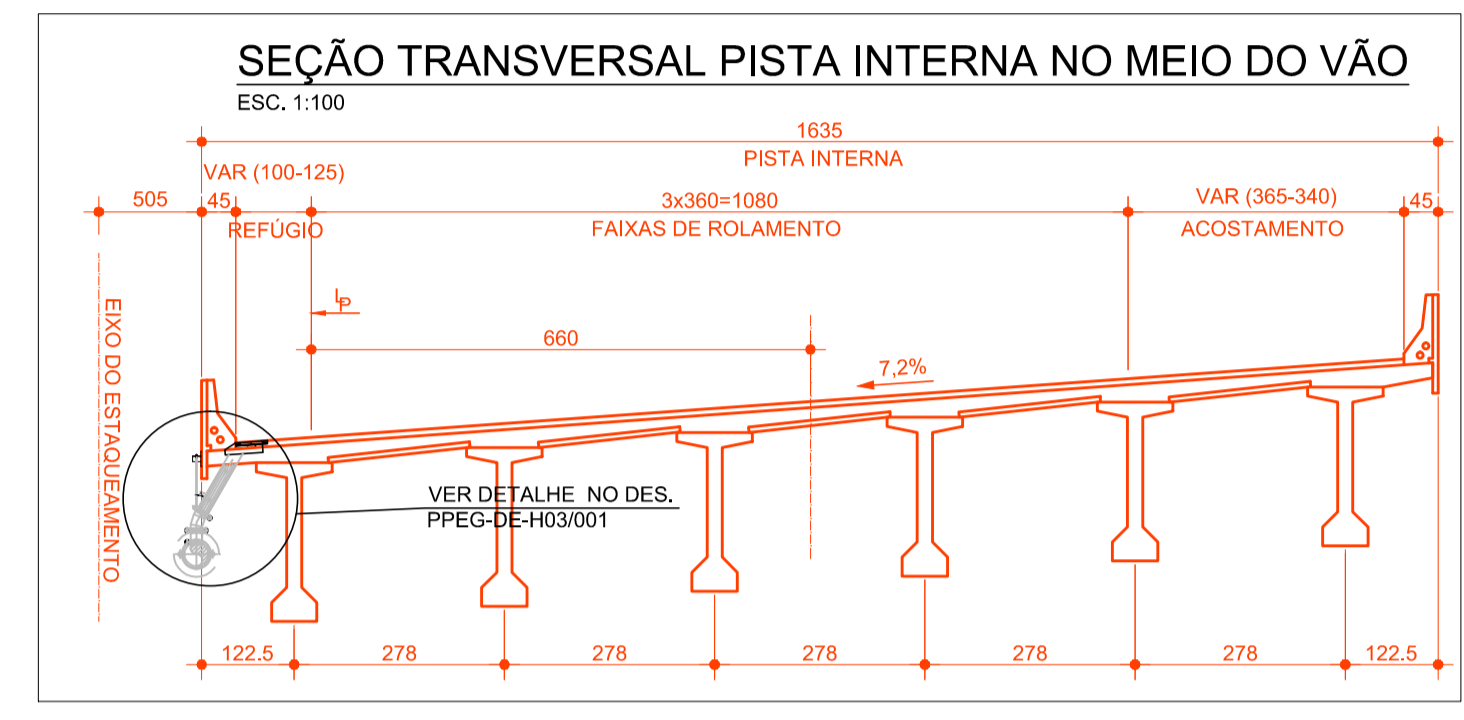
SEÇÃO TRANSVERSAL PISTA INTERNA NO MEIO DO VÃO
ESC. 1:100

1635
PISTA INTERNA

VAR (100-125)

505 45

3x360=1080

VAR (365-340)

45

REFÚGIO

FAIXAS DE ROLAMENTO

ACOSTAMENTO

EIXO DO ESTAQUEAMENTO

$L_P$

660

7,2%

VER DETALHE NO DES.
PPEG-DE-H03/001

122.5 278 278 278 278 278 122.5